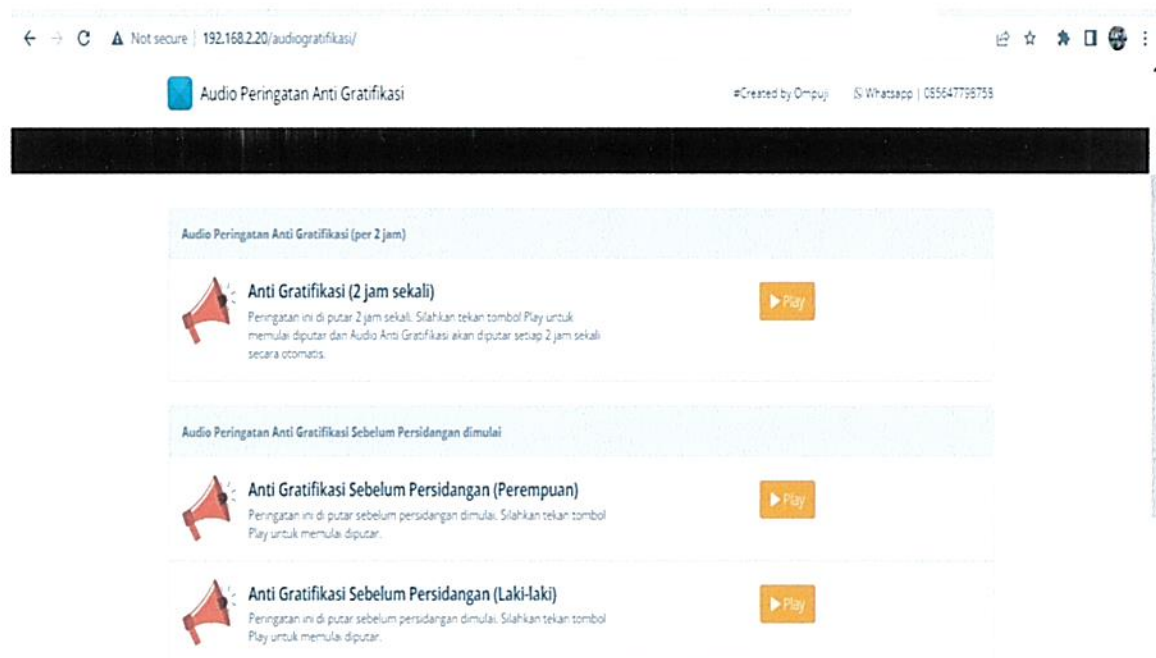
Not secure | 192.168.2.20/audiogratifikasi/

Audio Peringatan Anti Gratifikasi

#Created by Ompuji Whatsapp | 085647795759

Audio Peringatan Anti Gratifikasi (per 2 jam)

Anti Gratifikasi (2 jam sekali)

Peringatan ini di putar 2 jam sekali. Silahkan tekan tombol Play untuk memulai diputar dan Audio Anti Gratifikasi akan diputar setiap 2 jam sekali secara otomatis.

▶ Play

Audio Peringatan Anti Gratifikasi Sebelum Persidangan dimulai

Anti Gratifikasi Sebelum Persidangan (Perempuan)

Peringatan ini di putar sebelum persidangan dimulai. Silahkan tekan tombol Play untuk memulai diputar.

▶ Play

Anti Gratifikasi Sebelum Persidangan (Laki-laki)

Peringatan ini di putar sebelum persidangan dimulai. Silahkan tekan tombol Play untuk memulai diputar.

▶ Play